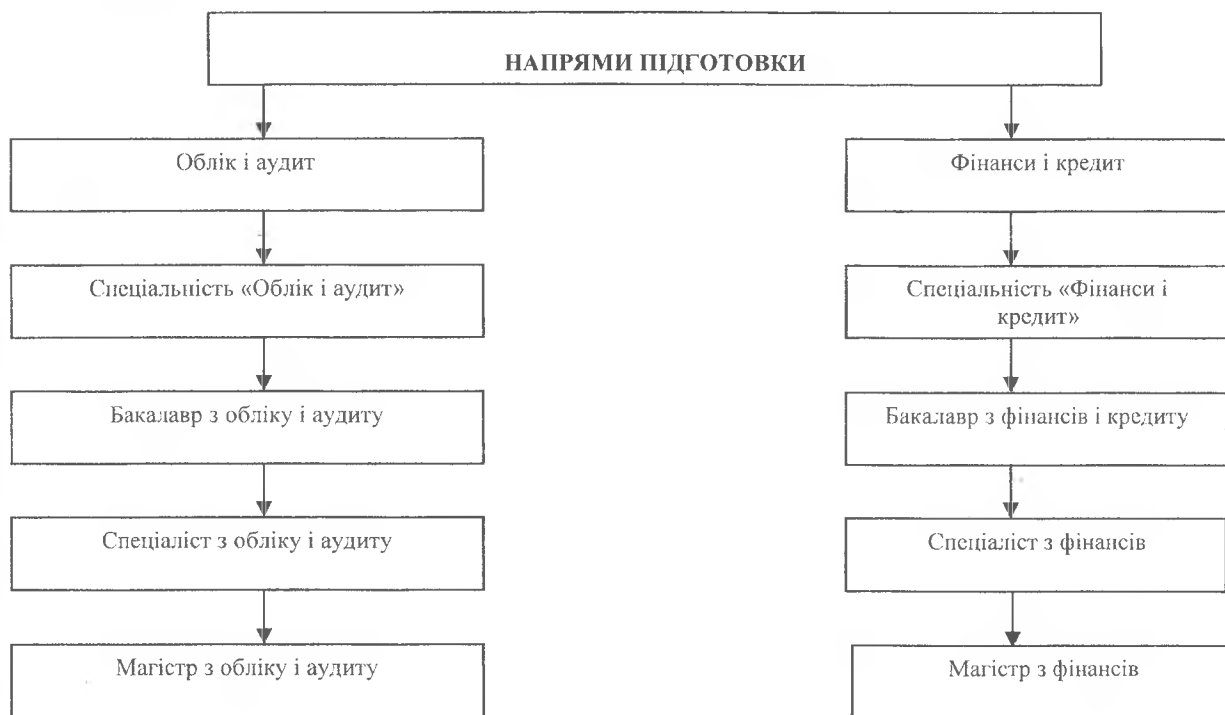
НАПРЯМИ ПІДГОТОВКИ

Облік і аудит

Спеціальність «Облік і аудит»

Бакалавр з обліку і аудиту

Спеціаліст з обліку і аудиту

Магістр з обліку і аудиту

Фінанси і кредит

Спеціальність «Фінанси і кредит»

Бакалавр з фінансів і кредиту

Спеціаліст з фінансів

Магістр з фінансів